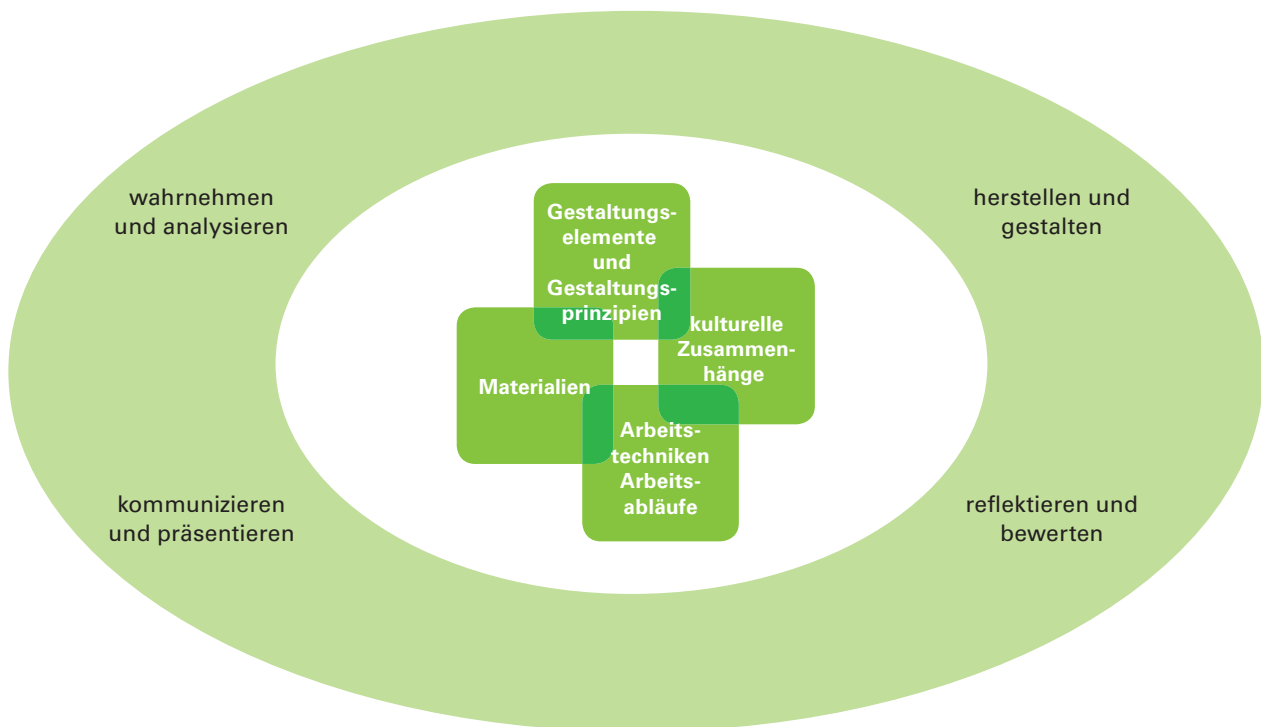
wahrnehmen und analysieren

herstellen und gestalten

Gestaltungselemente und Gestaltungsprinzipien

kulturelle Zusammenhänge

Materialien

Arbeitstechniken Arbeitsabläufe

kommunizieren und präsentieren

reflektieren und bewerten